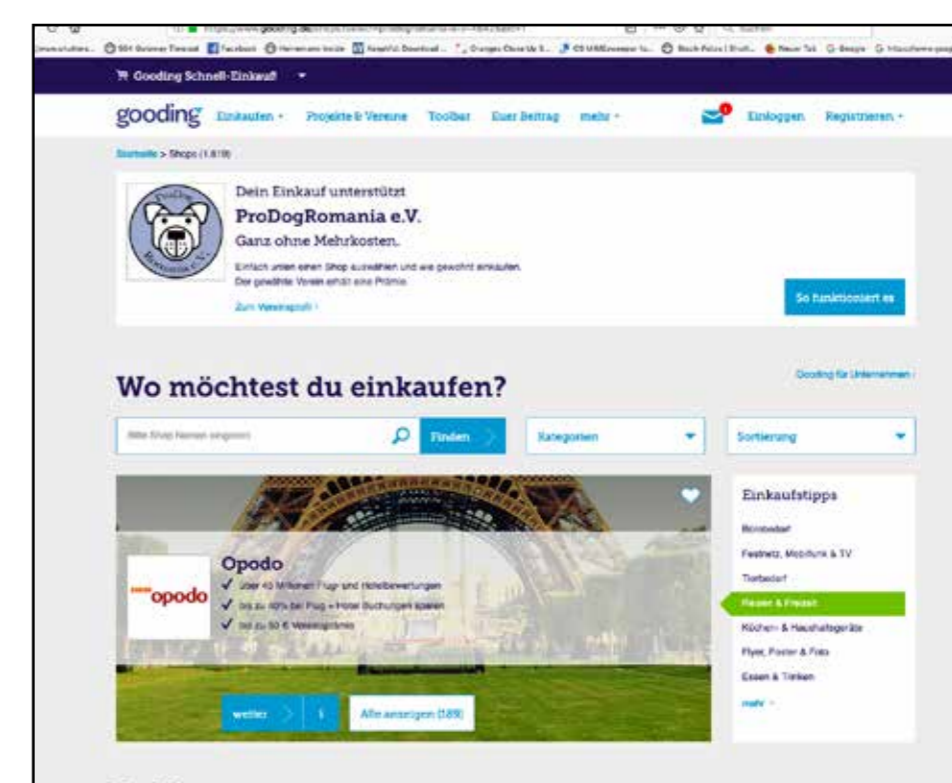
Gooding Schnell-Einkauf

gooding Einkaufen Projekte & Vereine Toolbar Euer Beitrag mehr Einloggen Registrieren

Startseite > Shops (1.619)

Dein Einkauf unterstützt
ProDogRomania e.V.
Ganz ohne Mehrkosten.
Einfach unten einen Shop auswählen und wie gewohnt einkaufen. Der gewählte Verein erhält eine Prämie.
Zum Vereinsprofil

So funktioniert es

Wo möchtest du einkaufen?

Gooding für Unternehmen

Bitte Shop Namen eingeben Finden Kategorien Sortierung

Opodo
Über 40 Millionen Flug- und Hotelbewertungen
bis zu 60% bei Flug + Hotel Buchungen sparen
bis zu 50 € Vereinsprämie

opodo

weiter Alle anzeigen (189)

Einkaufstipps
Bürobedarf
Festnetz, Mobilfunk & TV
Tierbedarf
Reisen & Freizeit
Küchen- & Haushaltsgeräte
Flyer, Poster & Fotos
Essen & Trinken
mehr